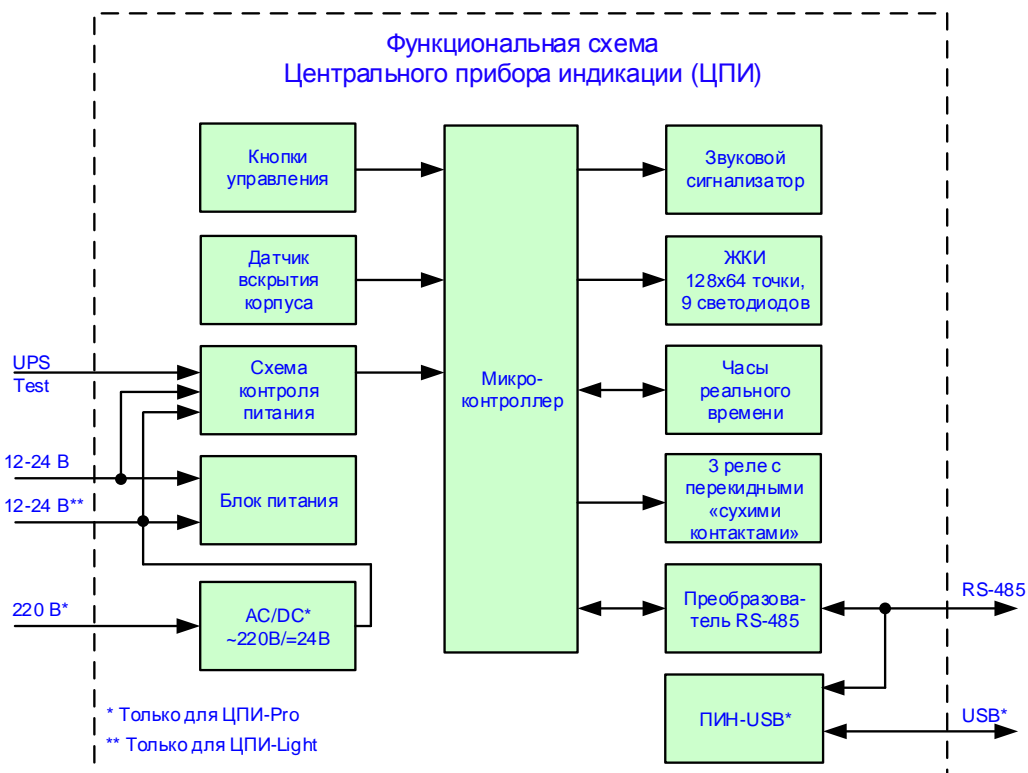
Функциональная схема
Центрального прибора индикации (ЦПИ)

Кнопки управления

Датчик вскрытия корпуса

UPS Test

Схема контроля питания

12-24 В

12-24 В**

Блок питания

220 В*

AC/DC* ~220В/=24В

Микро-контроллер

Звуковой сигнализатор

ЖКИ 128х64 точки, 9 светодиодов

Часы реального времени

3 реле с перекидными «сухими контактами»

Преобразова-тель RS-485

RS-485

ПИН-USB*

USB*

* Только для ЦПИ-Pro
** Только для ЦПИ-Light